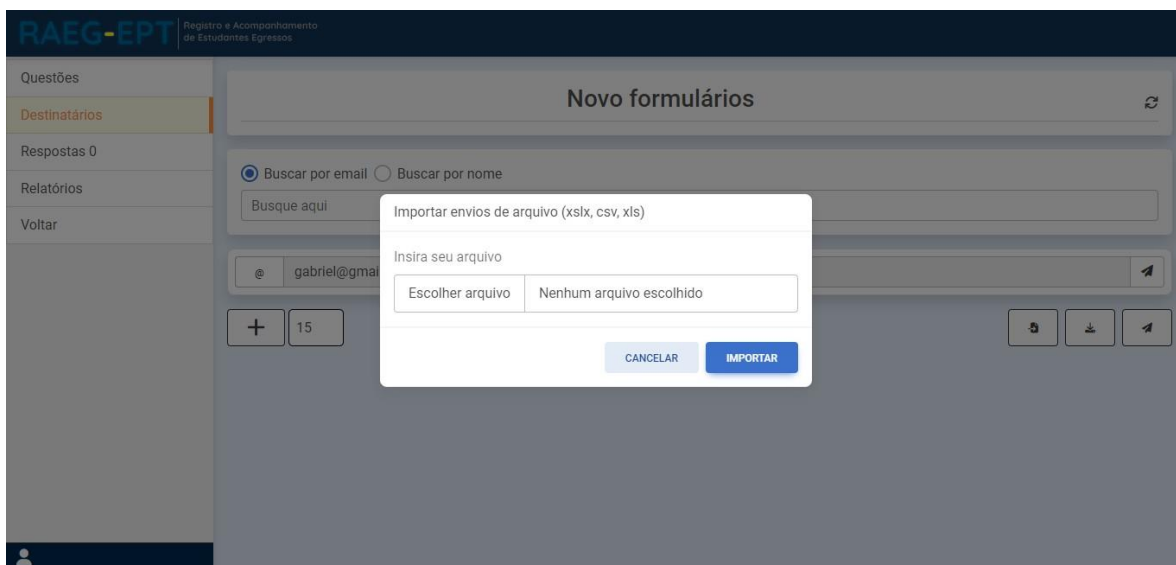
RAEG-EPT Registro e Acompanhamento de Estudantes Egressos

Questões
Destinatários
Respostas 0
Relatórios
Voltar

Novo formulários

Buscar por email Buscar por nome

Busque aqui

@ gabriel@gmai

+ 15

Importar envios de arquivo (xslx, csv, xls)

Insira seu arquivo

Escolher arquivo Nenhum arquivo escolhido

CANCELAR IMPORTAR